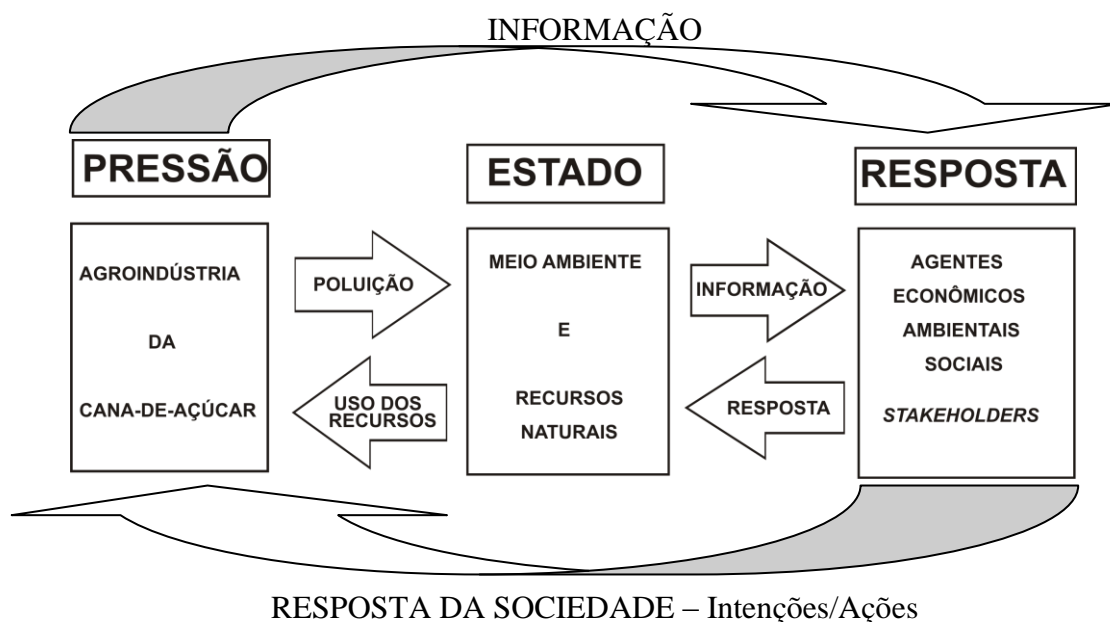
INFORMAÇÃO

PRESSÃO

ESTADO

RESPOSTA

AGROINDÚSTRIA

DA

CANA-DE-AÇÚCAR

POLUIÇÃO

USO DOS RECURSOS

MEIO AMBIENTE

E

RECURSOS NATURAIS

INFORMAÇÃO

RESPOSTA

AGENTES
ECONÔMICOS
AMBIENTAIS
SOCIAIS

*STAKEHOLDERS*

RESPOSTA DA SOCIEDADE – Intenções/Ações